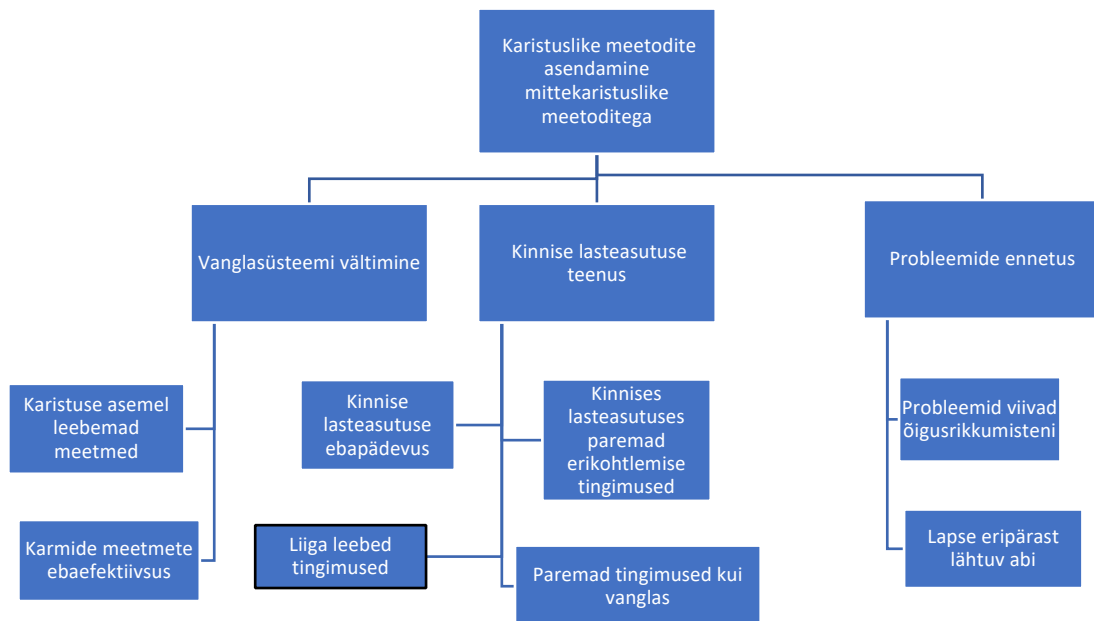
Karistuslike meetodite asendamine mittekaristuslike meetoditega

Vanglasüsteemi vältimine

Kinnise lasteasutuse teenus

Probleemide ennetus

Karistuse asemel leebemad meetmed

Karmide meetmete ebaefektiivsus

Kinnise lasteasutuse ebapädevus

Kinnises lasteasutuses paremad erikohtlemise tingimused

Liiga leebed tingimused

Paremad tingimused kui vanglas

Probleemid viivad õigusrikkumisteni

Lapse eripärast lähtuv abi